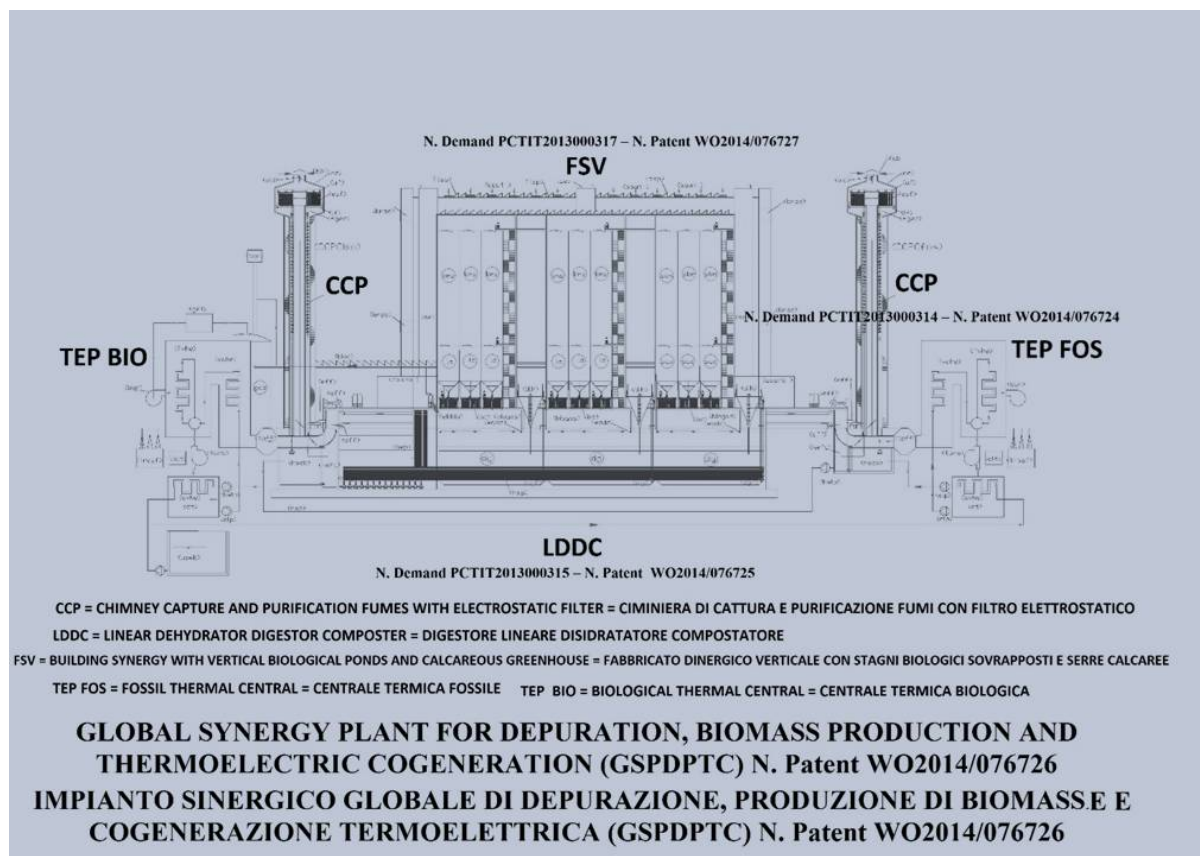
N. Demand PCTIT2013000317 – N. Patent WO2014/076727

FSV

CCP

CCP

N. Demand PCTIT2013000314 – N. Patent WO2014/076724

TEP BIO

TEP FOS

LDDC

N. Demand PCTIT2013000315 – N. Patent WO2014/076725

CCP = CHIMNEY CAPTURE AND PURIFICATION FUMES WITH ELECTROSTATIC FILTER = CIMINIERA DI CATTURA E PURIFICAZIONE FUMI CON FILTRO ELETTROSTATICO

LDDC = LINEAR DEHYDRATOR DIGESTOR COMPOSTER = DIGESTORE LINEARE DISIDRATATORE COMPOSTATORE

FSV = BUILDING SYNERGY WITH VERTICAL BIOLOGICAL PONDS AND CALCAREOUS GREENHOUSE = FABBRICATO DINERGICO VERTICALE CON STAGNI BIOLOGICI SOVRAPPOSTI E SERRE CALCAREE

TEP FOS = FOSSIL THERMAL CENTRAL = CENTRALE TERMICA FOSSILE    TEP BIO = BIOLOGICAL THERMAL CENTRAL = CENTRALE TERMICA BIOLOGICA

GLOBAL SYNERGY PLANT FOR DEPURATION, BIOMASS PRODUCTION AND THERMOELECTRIC COGENERATION (GSPDPTC) N. Patent WO2014/076726

IMPIANTO SINERGICO GLOBALE DI DEPURAZIONE, PRODUZIONE DI BIOMASS.E E COGENERAZIONE TERMOELETTRICA (GSPDPTC) N. Patent WO2014/076726